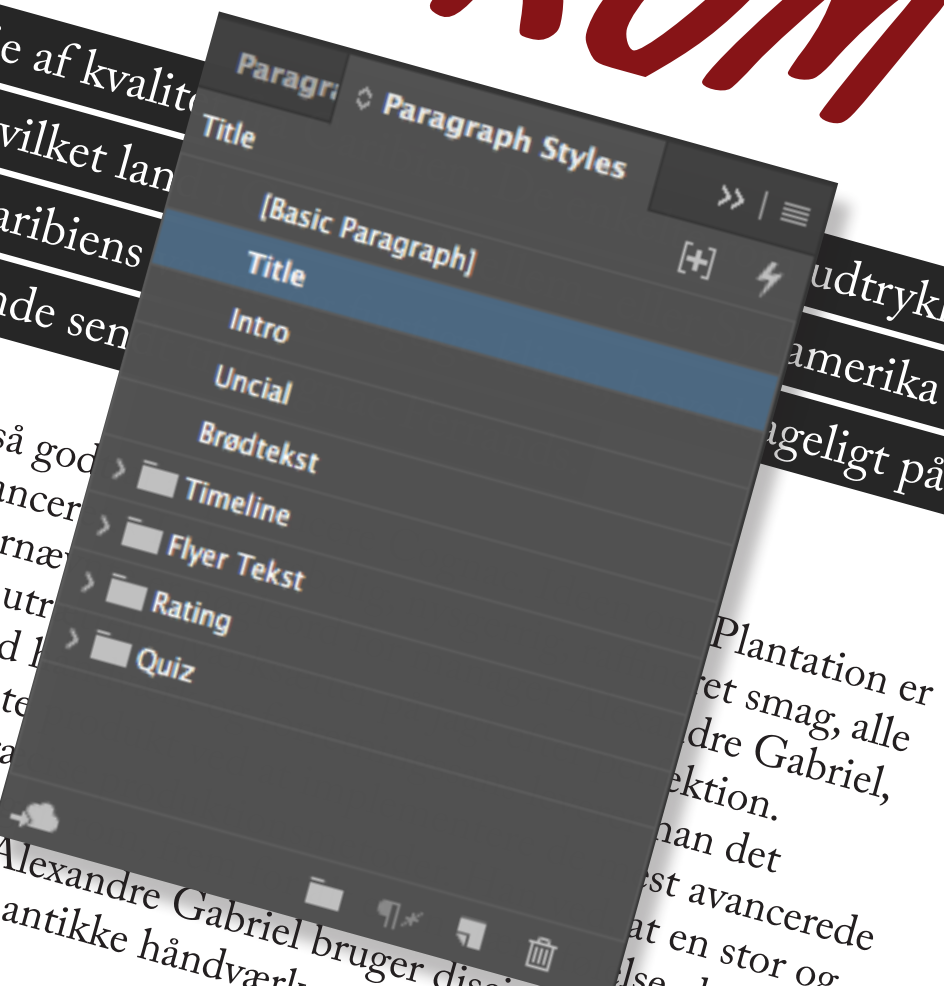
e af kvalit
vilket lan
aribiens
nde sen

udtryk
amerika
ageligt på

så god
ancer
rnæ
utr
d h
te

Plantation er
ret smag, alle
dre Gabriel,
ektion.
nan det
est avancerede
at en stor og

Alexandre Gabriel bruger dis
antikke håndværk

Paragr
Paragraph Styles
Title
[Basic Paragraph]
Title
Intro
Uncial
Brødtekst
Timeline
Flyer Tekst
Rating
Quiz